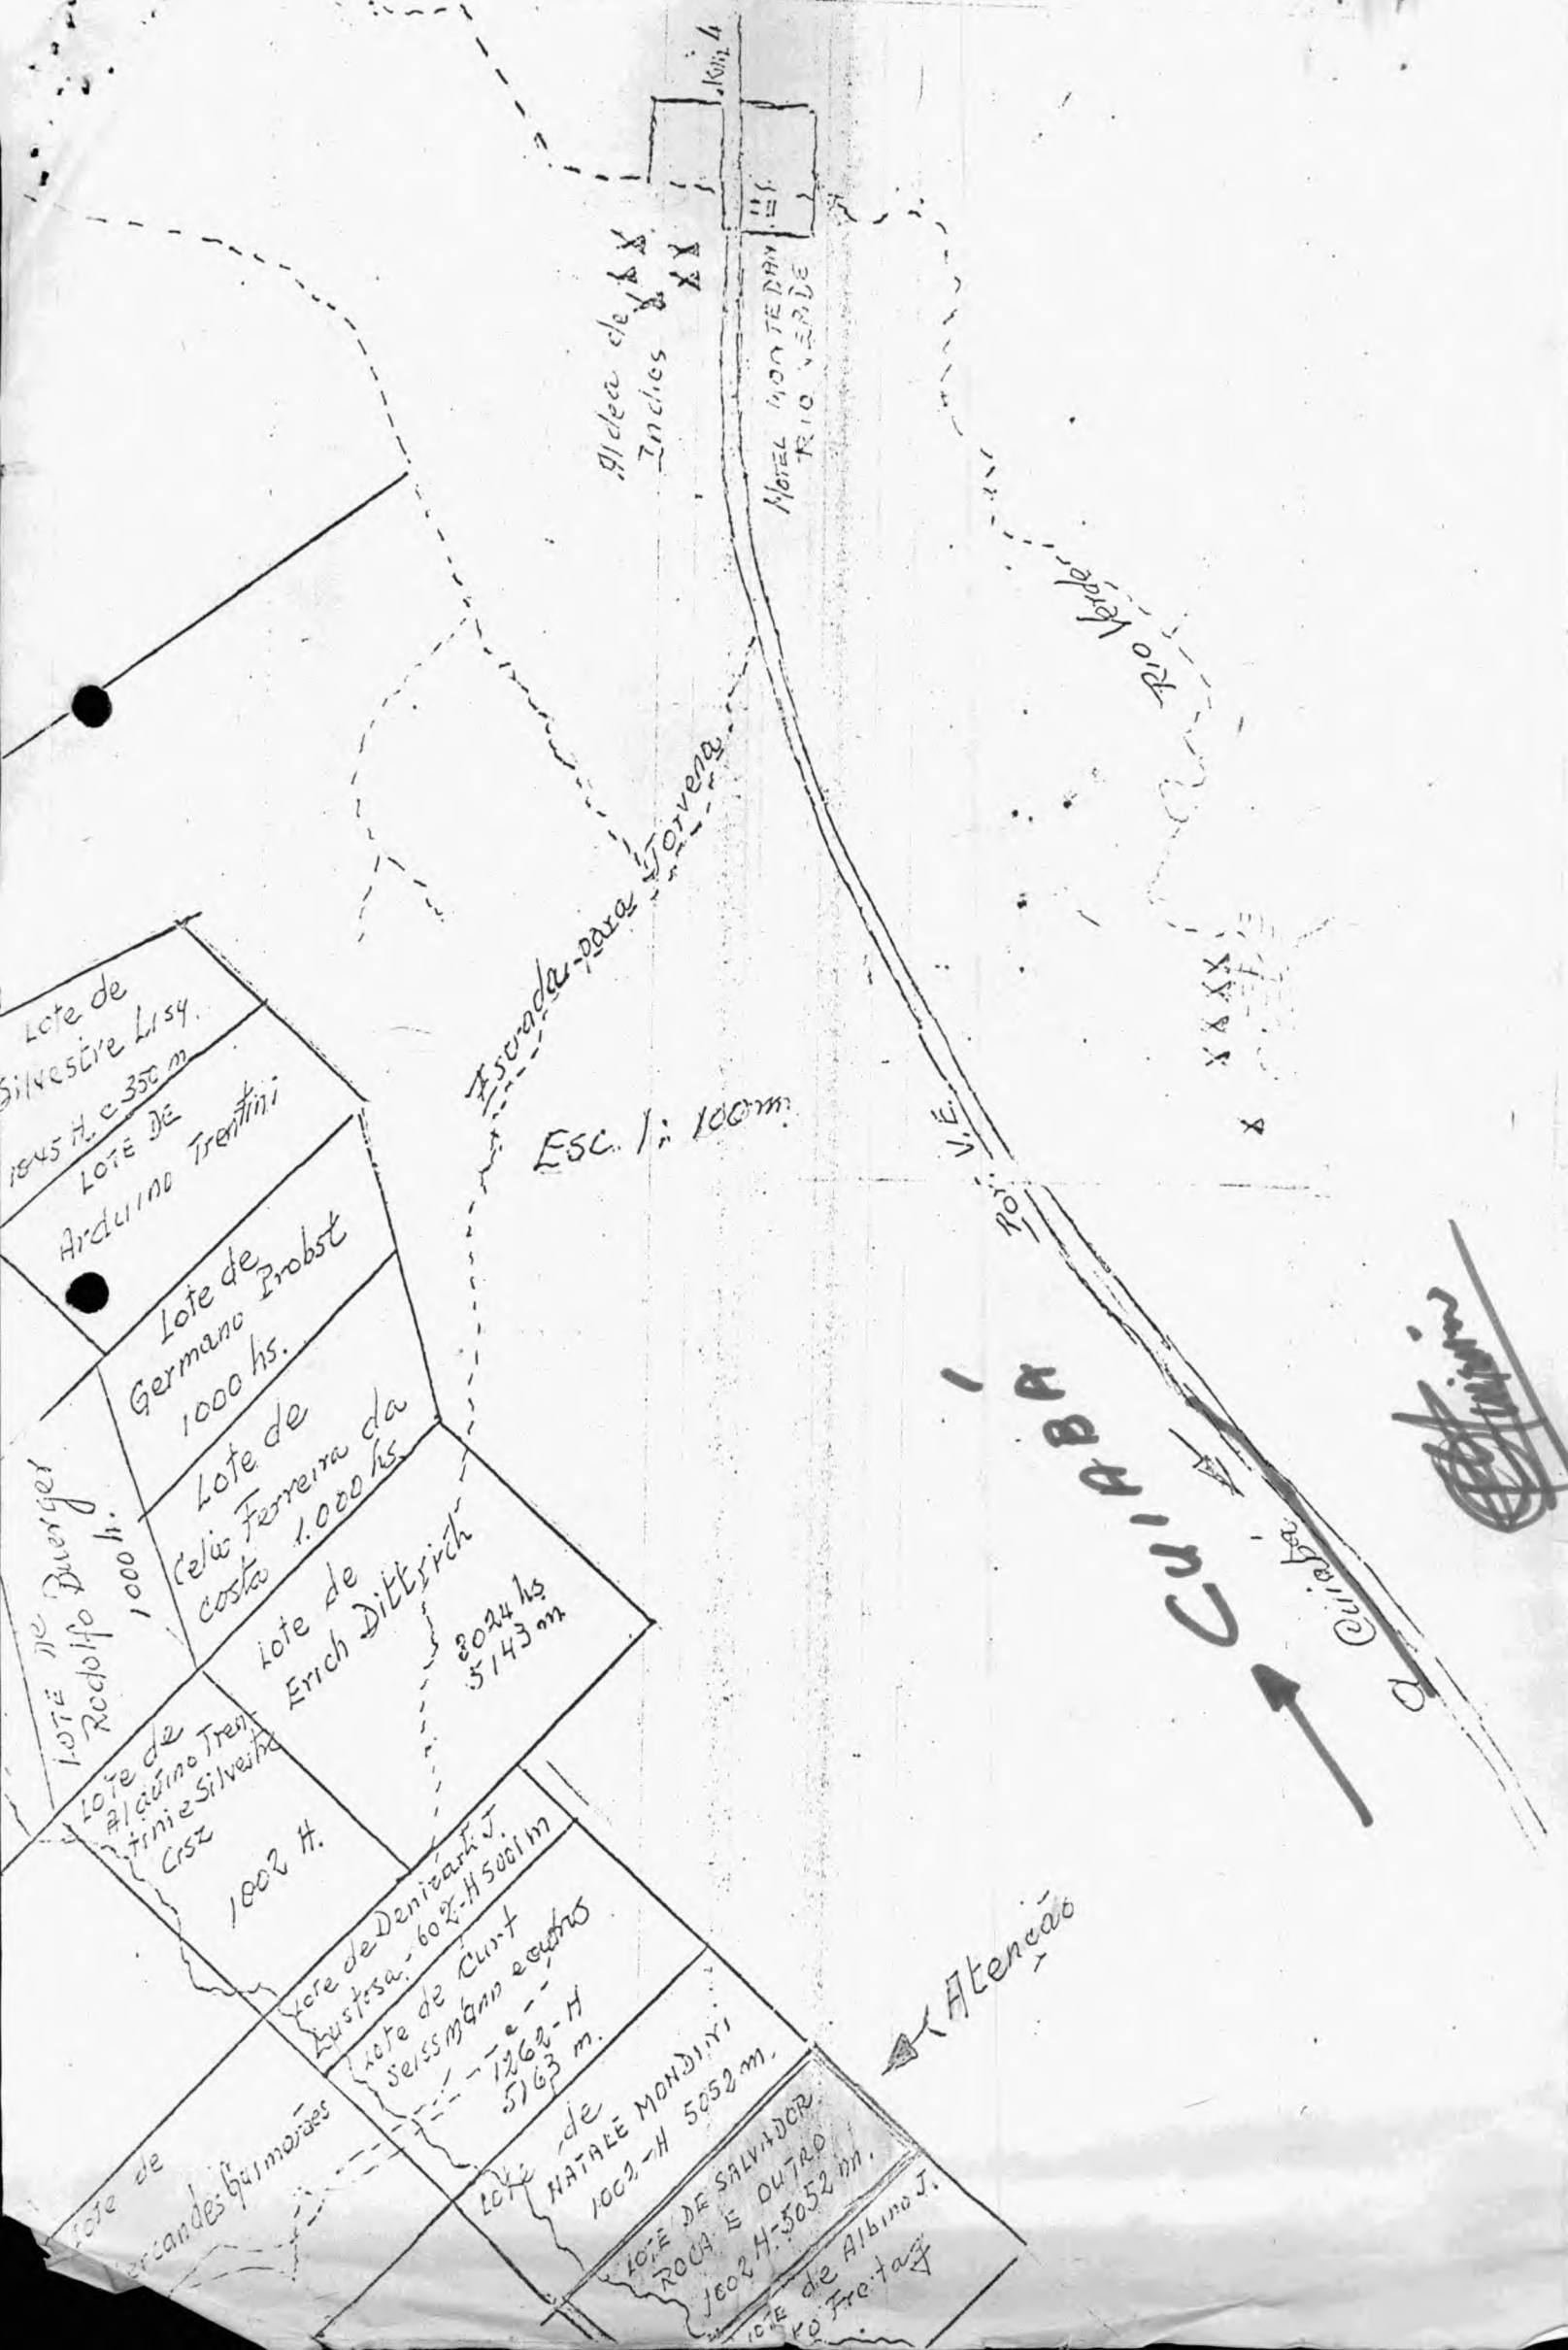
Km 4

Aldea de XXX Indios XX

Motel Monte Dan Rio Verde

Rio Verde

XXXX

Estrada para Joruena

Esc. 1: 100m

Rio V.E.

Lote de Silvestre Lisy 1045 H. c 350 m

Lote de Arduino Trentini

Lote de Germano Probst 1000 hs.

Lote de Celio Ferreira da costa 1.000 hs.

Lote de Rodolfo Duerger 1000 h.

Lote de Erich Dittrich 8024 hs 5143 m

Lote de Alduino Trentini e Silveira Cruz 1002 H.

Lote de Denizart J. Lustosa. 602-H 5001 m

Lote de Curt Seissmann e outros 1262-H 5163 m.

Lote de Natale Mondini 1002-H 5052 m.

Lote de Salvador Rocha e outro 1002 H-5052 m.

Lote de Albino J. Ko Freitag

Lote de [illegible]rnandes Guimarães

Atenção

CUIABÁ

Cuiabá

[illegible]